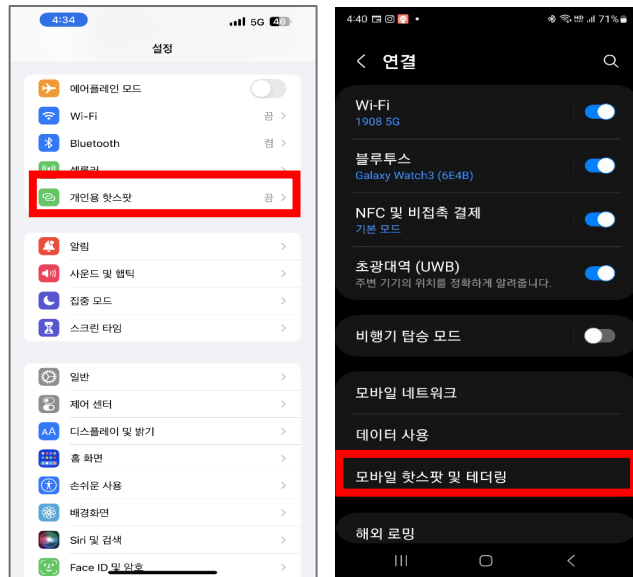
4:34
5G 46

설정

에어플레인 모드

Wi-Fi 끔

Bluetooth 켬

셀룰러

개인용 핫스팟 끔

알림

사운드 및 햅틱

집중 모드

스크린 타임

일반

제어 센터

디스플레이 및 밝기

홈 화면

손쉬운 사용

배경화면

Siri 및 검색

Face ID 및 암호

4:40
71%

연결

Wi-Fi
1908 5G

블루투스
Galaxy Watch3 (6E4B)

NFC 및 비접촉 결제
기본 모드

초광대역 (UWB)
주변 기기의 위치를 정확하게 알려줍니다.

비행기 탑승 모드

모바일 네트워크

데이터 사용

모바일 핫스팟 및 테더링

해외 로밍